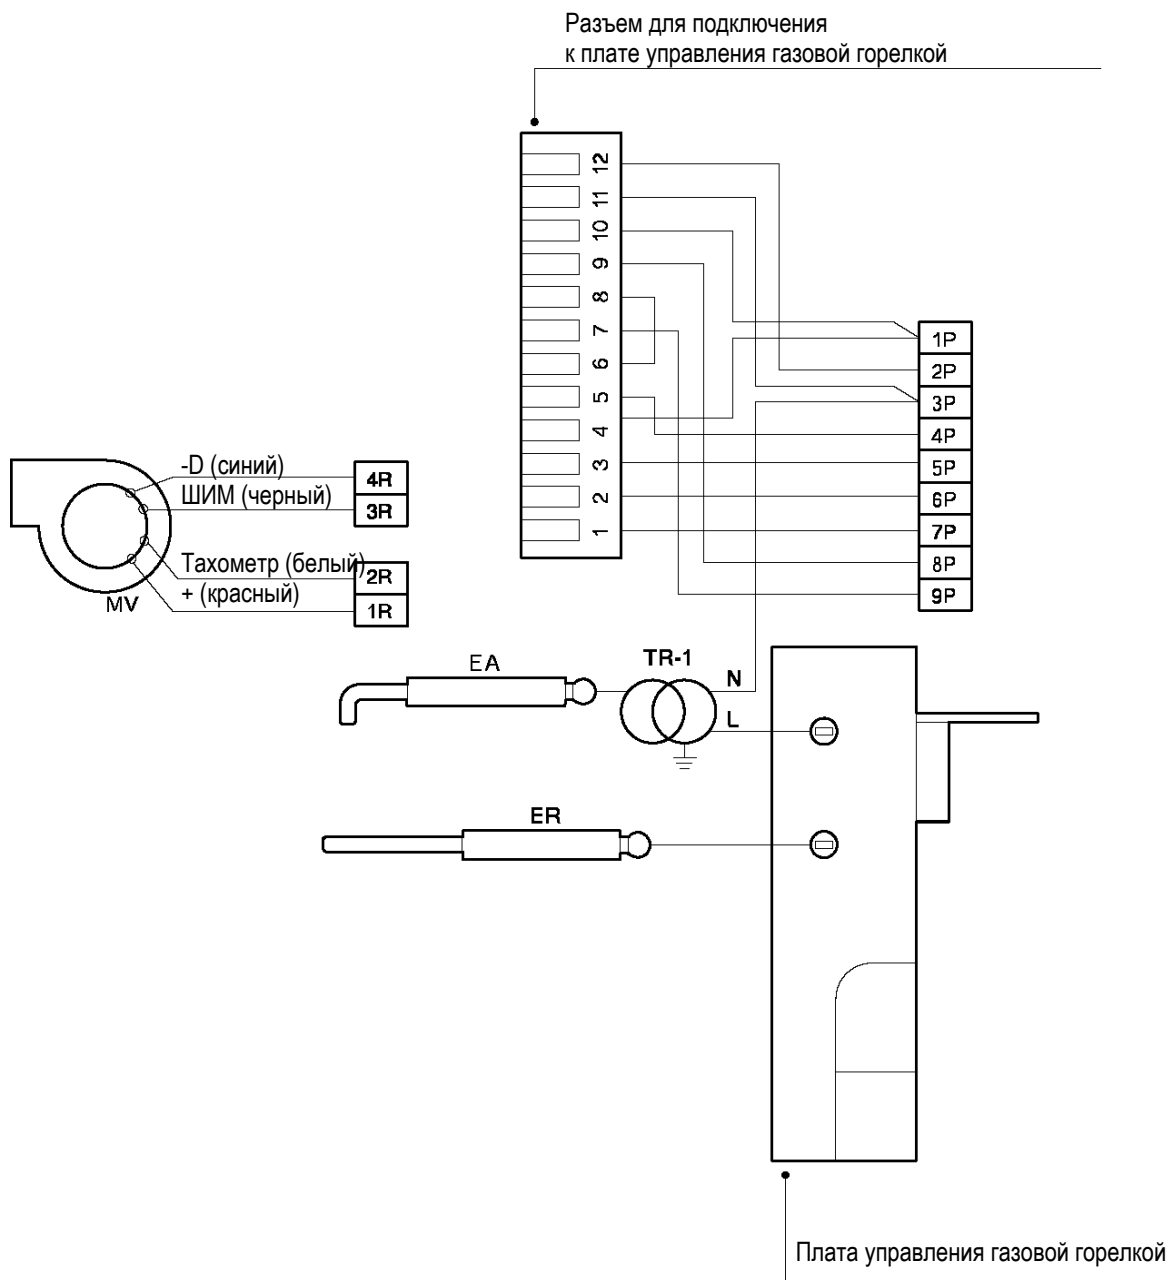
Разъем для подключения
к плате управления газовой горелкой

12
11
10
9
8
7
6
5
4
3
2
1

1P
2P
3P
4P
5P
6P
7P
8P
9P

-D (синий)
ШИМ (черный)
Тахометр (белый)
+ (красный)
MV

4R
3R
2R
1R

EA
TR-1
N
L
ER

Плата управления газовой горелкой